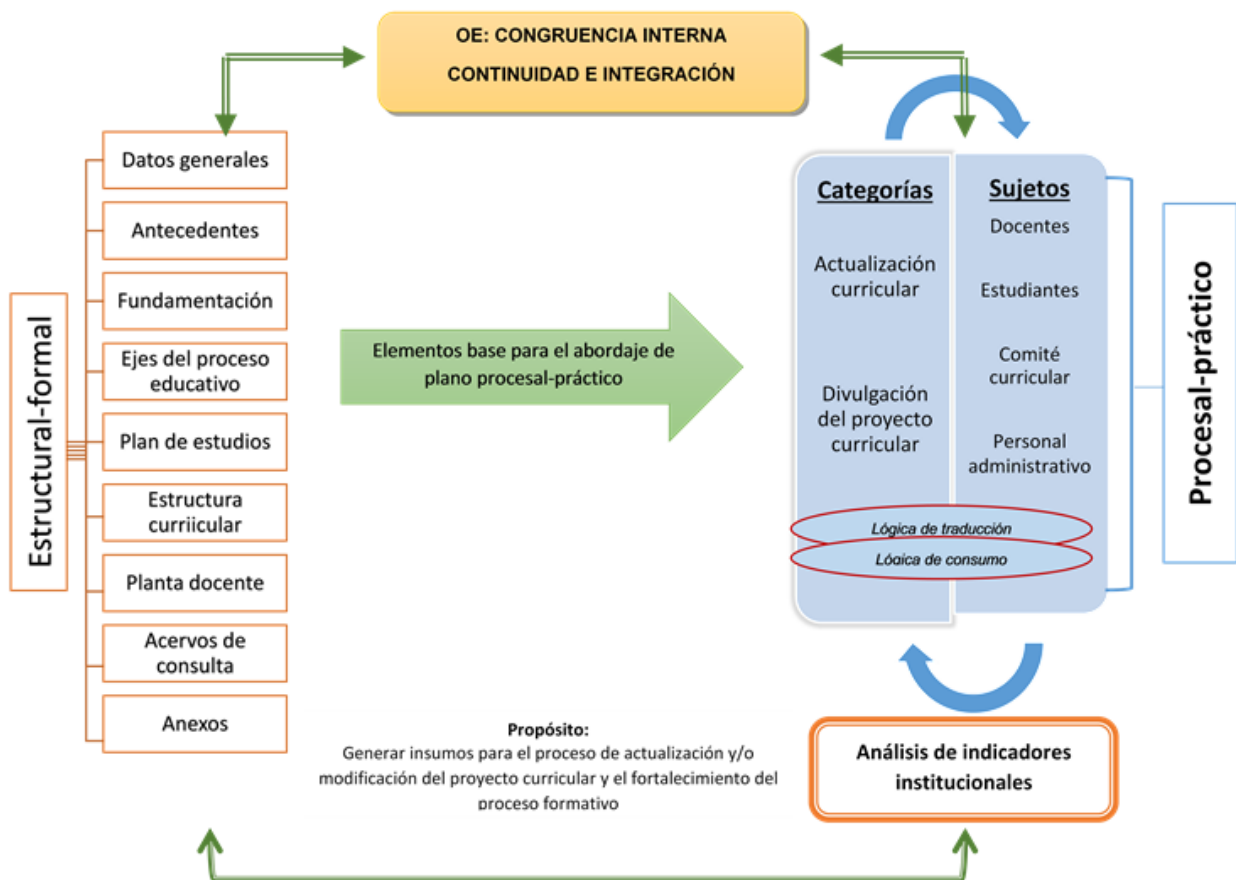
OE: CONGRUENCIA INTERNA
CONTINUIDAD E INTEGRACIÓN

Estructural-formal

Datos generales

Antecedentes

Fundamentación

Ejes del proceso educativo

Plan de estudios

Estructura curriicular

Planta docente

Acervos de consulta

Anexos

Elementos base para el abordaje de plano procesal-práctico

Categorías

Actualización curricular

Divulgación del proyecto curricular

Sujetos

Docentes

Estudiantes

Comité curricular

Personal administrativo

Lógica de traducción

Lógica de consumo

Procesal-práctico

Propósito:
Generar insumos para el proceso de actualización y/o modificación del proyecto curricular y el fortalecimiento del proceso formativo

Análisis de indicadores institucionales